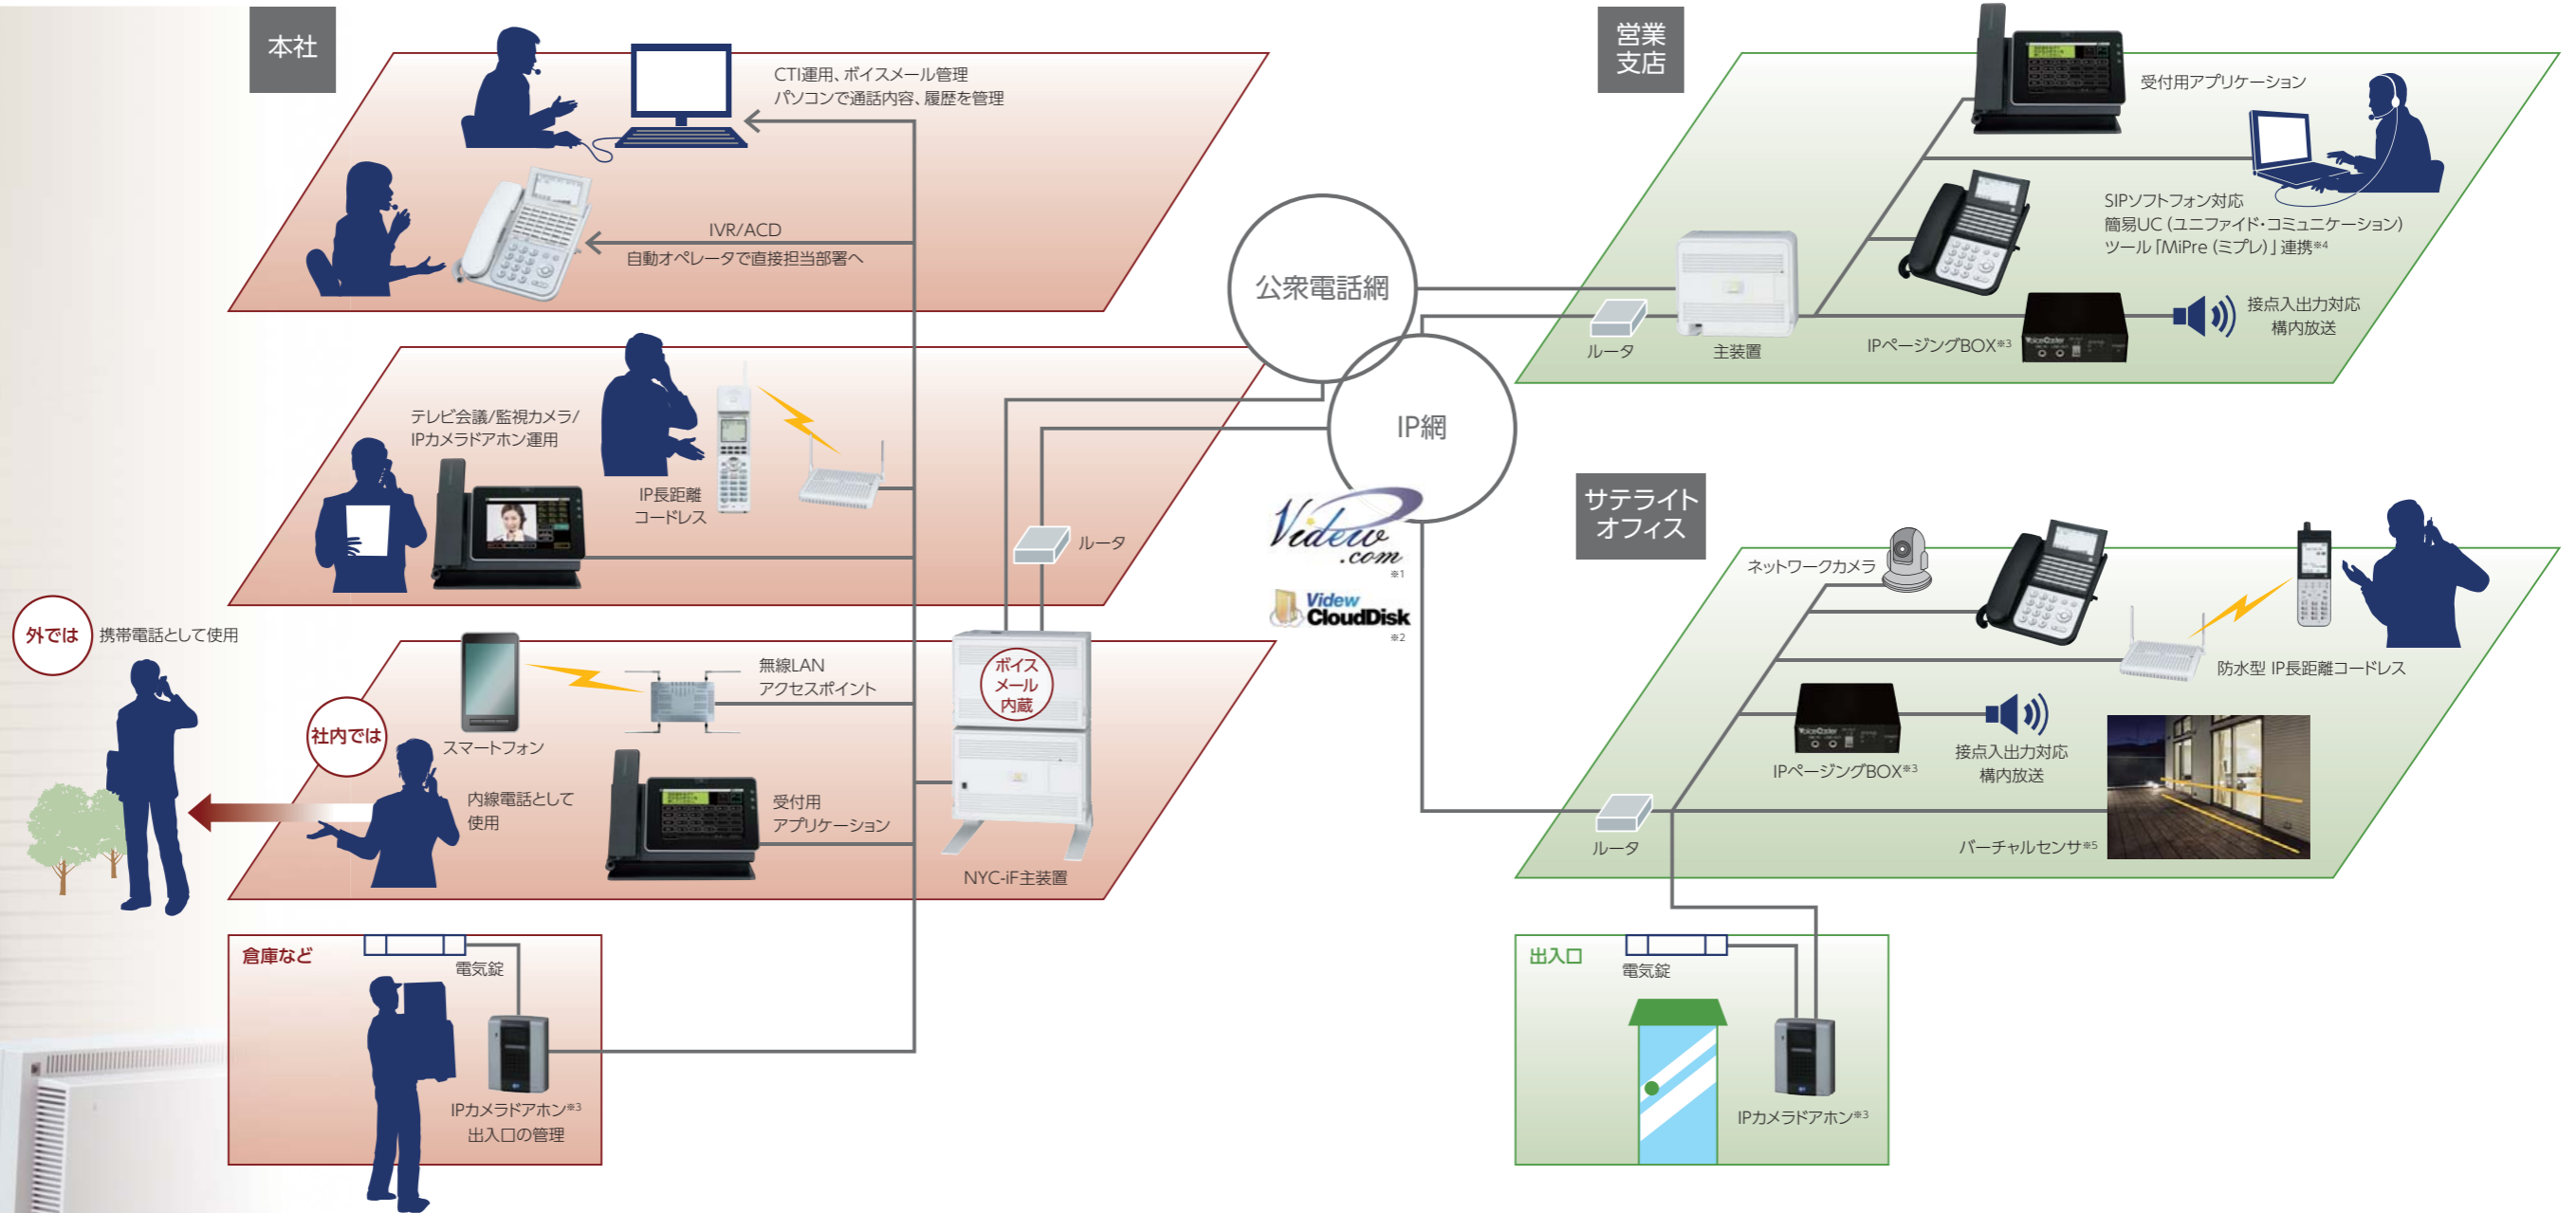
本社

CTI運用、ボイスメール管理
パソコンで通話内容、履歴を管理

IVR/ACD
自動オペレータで直接担当部署へ

テレビ会議/監視カメラ/
IPカメラドアホン運用

IP長距離
コードレス

ルータ

外では 携帯電話として使用

社内では

スマートフォン

無線LAN
アクセスポイント

ボイスメール内蔵

内線電話として
使用

受付用
アプリケーション

NYC-iF主装置

倉庫など

電気錠

IPカメラドアホン※3
出入口の管理

公衆電話網

IP網

Videw.com ※1

Videw CloudDisk ※2

営業支店

受付用アプリケーション

SIPソフトフォン対応
簡易UC（ユニファイド・コミュニケーション）
ツール「MiPre（ミプレ）」連携※4

ルータ

主装置

IPページングBOX※3

接点入出力対応
構内放送

サテライトオフィス

ネットワークカメラ

防水型 IP長距離コードレス

IPページングBOX※3

接点入出力対応
構内放送

ルータ

バーチャルセンサ※5

出入口

電気錠

IPカメラドアホン※3